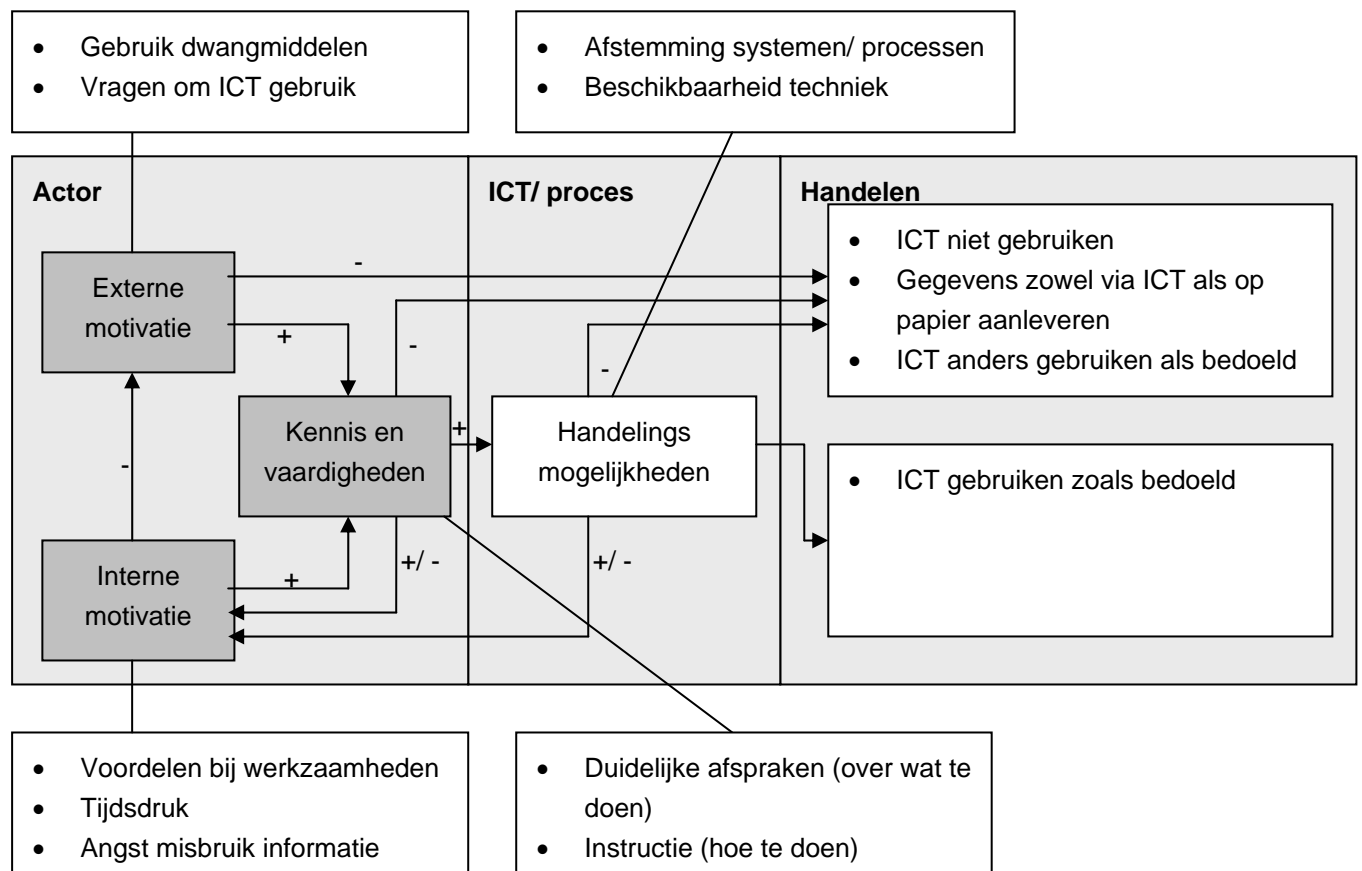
- Gebruik dwangmiddelen
- Vragen om ICT gebruik

- Afstemming systemen/ processen
- Beschikbaarheid techniek

Actor

ICT/ proces

Handelen

- ICT niet gebruiken
- Gegevens zowel via ICT als op papier aanleveren
- ICT anders gebruiken als bedoeld

Externe motivatie

-

+

-

-

Kennis en vaardigheden

+

Handelings mogelijkheden

-

- ICT gebruiken zoals bedoeld

Interne motivatie

+

+/ -

+/ -

- Voordelen bij werkzaamheden
- Tijdsdruk
- Angst misbruik informatie

- Duidelijke afspraken (over wat te doen)
- Instructie (hoe te doen)